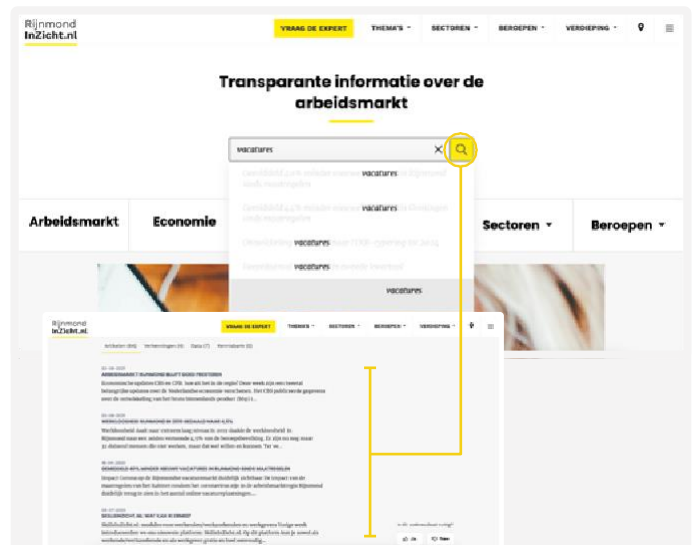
Rijnmond InZicht.nl

VRAAG DE EXPERT

THEMA'S

SECTOREN

BEROEPEN

VERDIEPING

Transparante informatie over de arbeidsmarkt

vacatures

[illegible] vacatures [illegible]

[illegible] vacatures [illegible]

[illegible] vacatures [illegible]

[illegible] vacatures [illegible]

vacatures

Arbeidsmarkt

Economie

Sectoren

Beroepen

Rijnmond InZicht.nl

VRAAG DE EXPERT

THEMA'S

SECTOREN

BEROEPEN

VERDIEPING

Artikelen (93) Verbeeldingen (4) Data (7) Kennisbank (0)

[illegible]

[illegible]

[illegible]

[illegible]

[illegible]